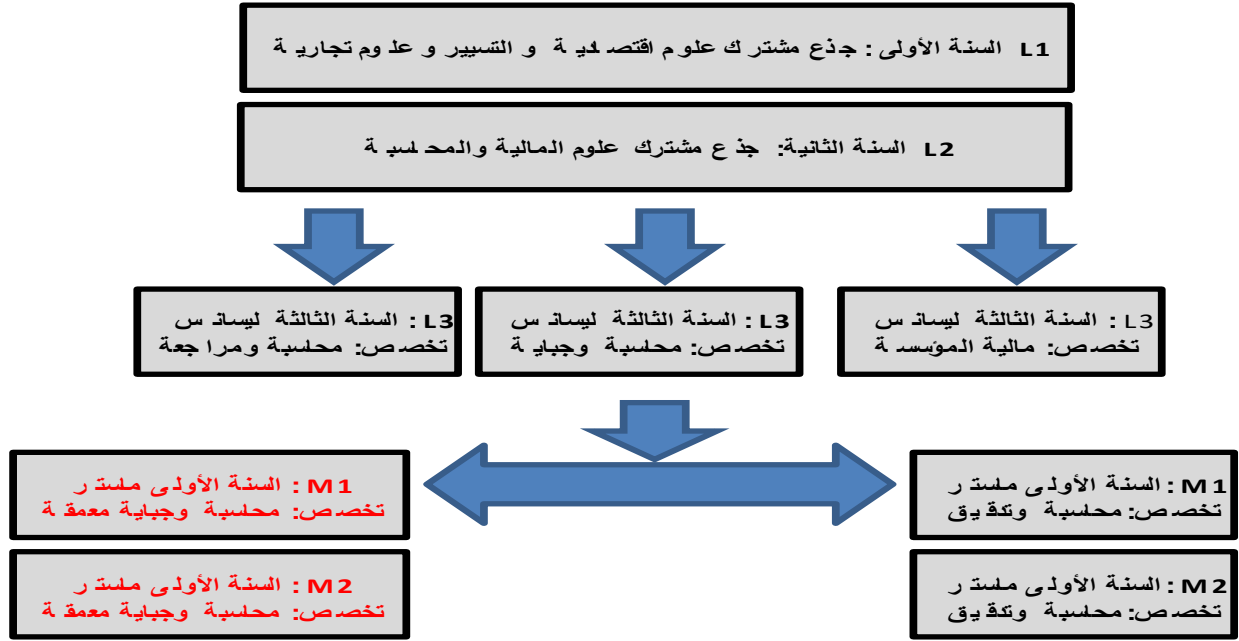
L1 السنة الأولى : جذع مشترك علوم اقتصادية و التسيير و علوم تجارية

L2 السنة الثانية: جذع مشترك علوم المالية والمحاسبة

L3 : السنة الثالثة ليسانس
تخصص: محاسبة ومراجعة

L3 : السنة الثالثة ليسانس
تخصص: محاسبة وجباية

L3 : السنة الثالثة ليسانس
تخصص: مالية المؤسسة

M1 : السنة الأولى ماستر
تخصص: محاسبة وجباية معمقة

M1 : السنة الأولى ماستر
تخصص: محاسبة وتدقيق

M2 : السنة الأولى ماستر
تخصص: محاسبة وجباية معمقة

M2 : السنة الأولى ماستر
تخصص: محاسبة وتدقيق